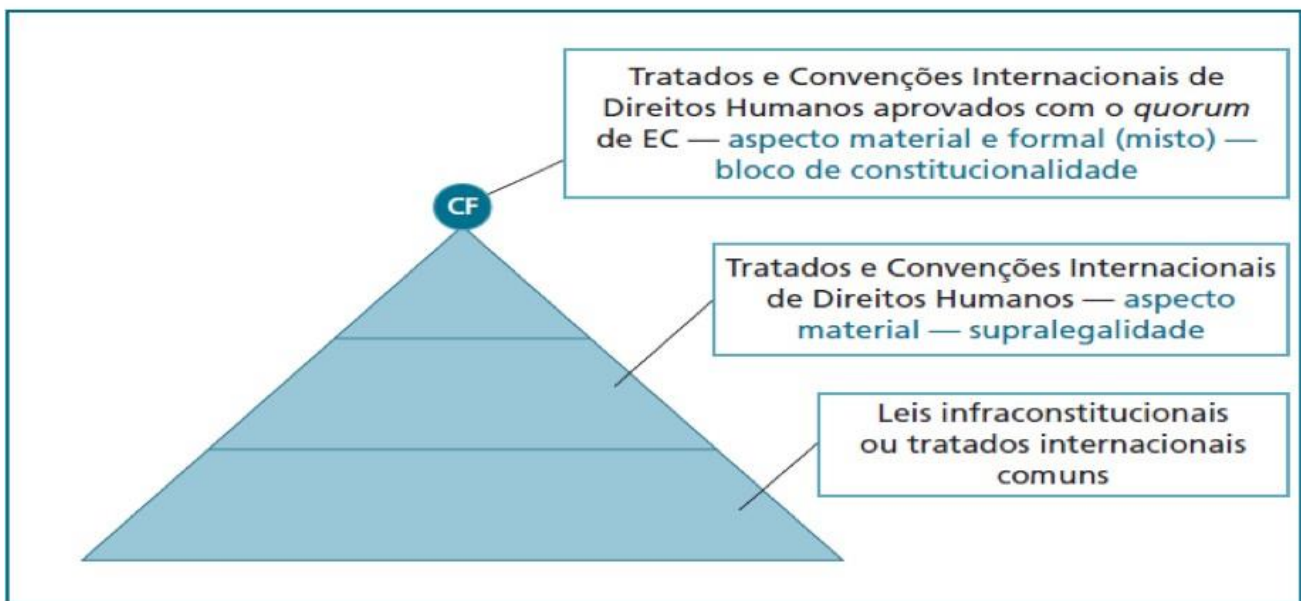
Tratados e Convenções Internacionais de Direitos Humanos aprovados com o *quorum* de EC — aspecto material e formal (misto) — bloco de constitucionalidade

CF

Tratados e Convenções Internacionais de Direitos Humanos — aspecto material — supralegalidade

Leis infraconstitucionais ou tratados internacionais comuns